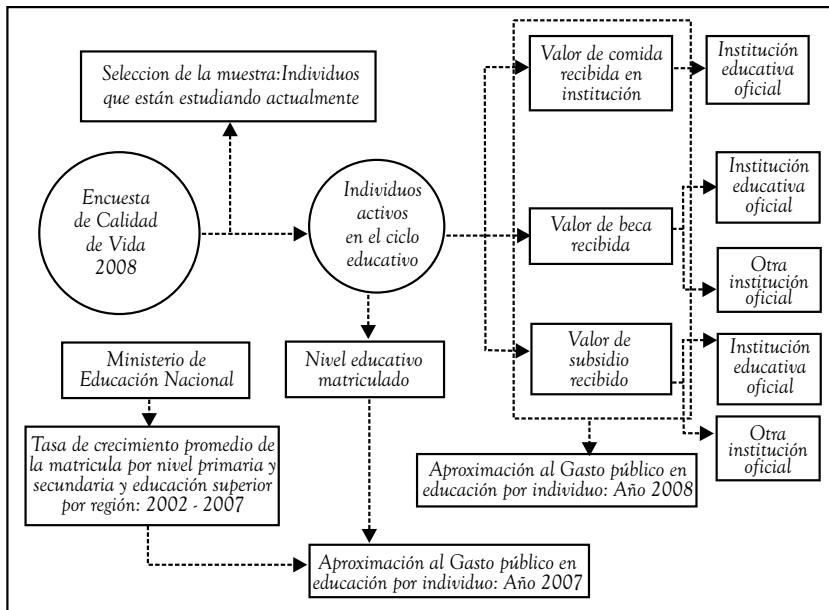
Seleccion de la muestra:Individuos que están estudiando actualmente

Encuesta de Calidad de Vida 2008

Individuos activos en el ciclo educativo

Valor de comida recibida en institución

Institución educativa oficial

Valor de beca recibida

Institución educativa oficial

Otra institución oficial

Valor de subsidio recibido

Institución educativa oficial

Otra institución oficial

Ministerio de Educación Nacional

Nivel educativo matriculado

Tasa de crecimiento promedio de la matricula por nivel primaria y secundaria y educación superior por región: 2002 - 2007

Aproximación al Gasto público en educación por individuo: Año 2008

Aproximación al Gasto público en educación por individuo: Año 2007